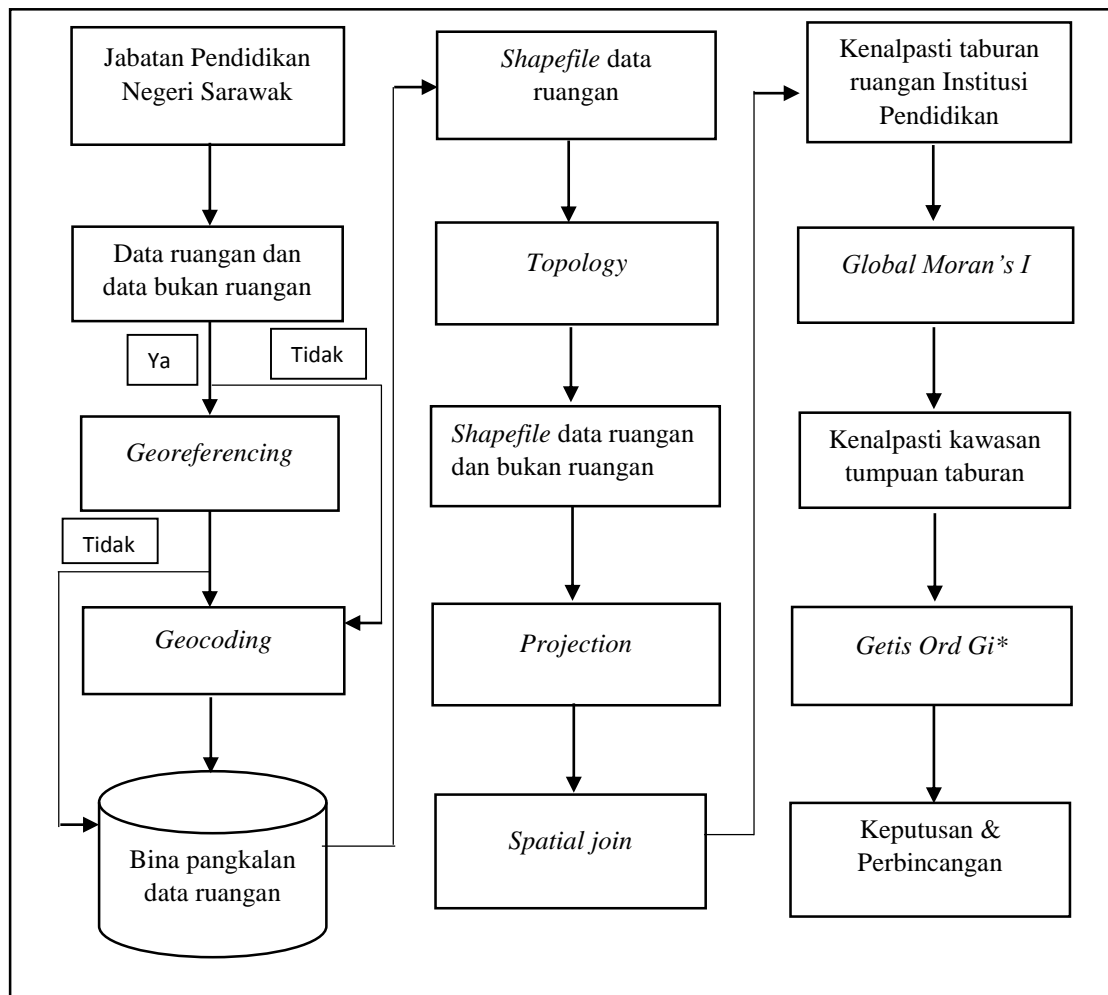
Jabatan Pendidikan Negeri Sarawak

Data ruangan dan data bukan ruangan

Ya

Tidak

Georeferencing

Tidak

Geocoding

Bina pangkalan data ruangan

Shapefile data ruangan

Topology

Shapefile data ruangan dan bukan ruangan

Projection

Spatial join

Kenalpasti taburan ruangan Institusi Pendidikan

Global Moran's I

Kenalpasti kawasan tumpuan taburan

Getis Ord Gi*

Keputusan & Perbincangan